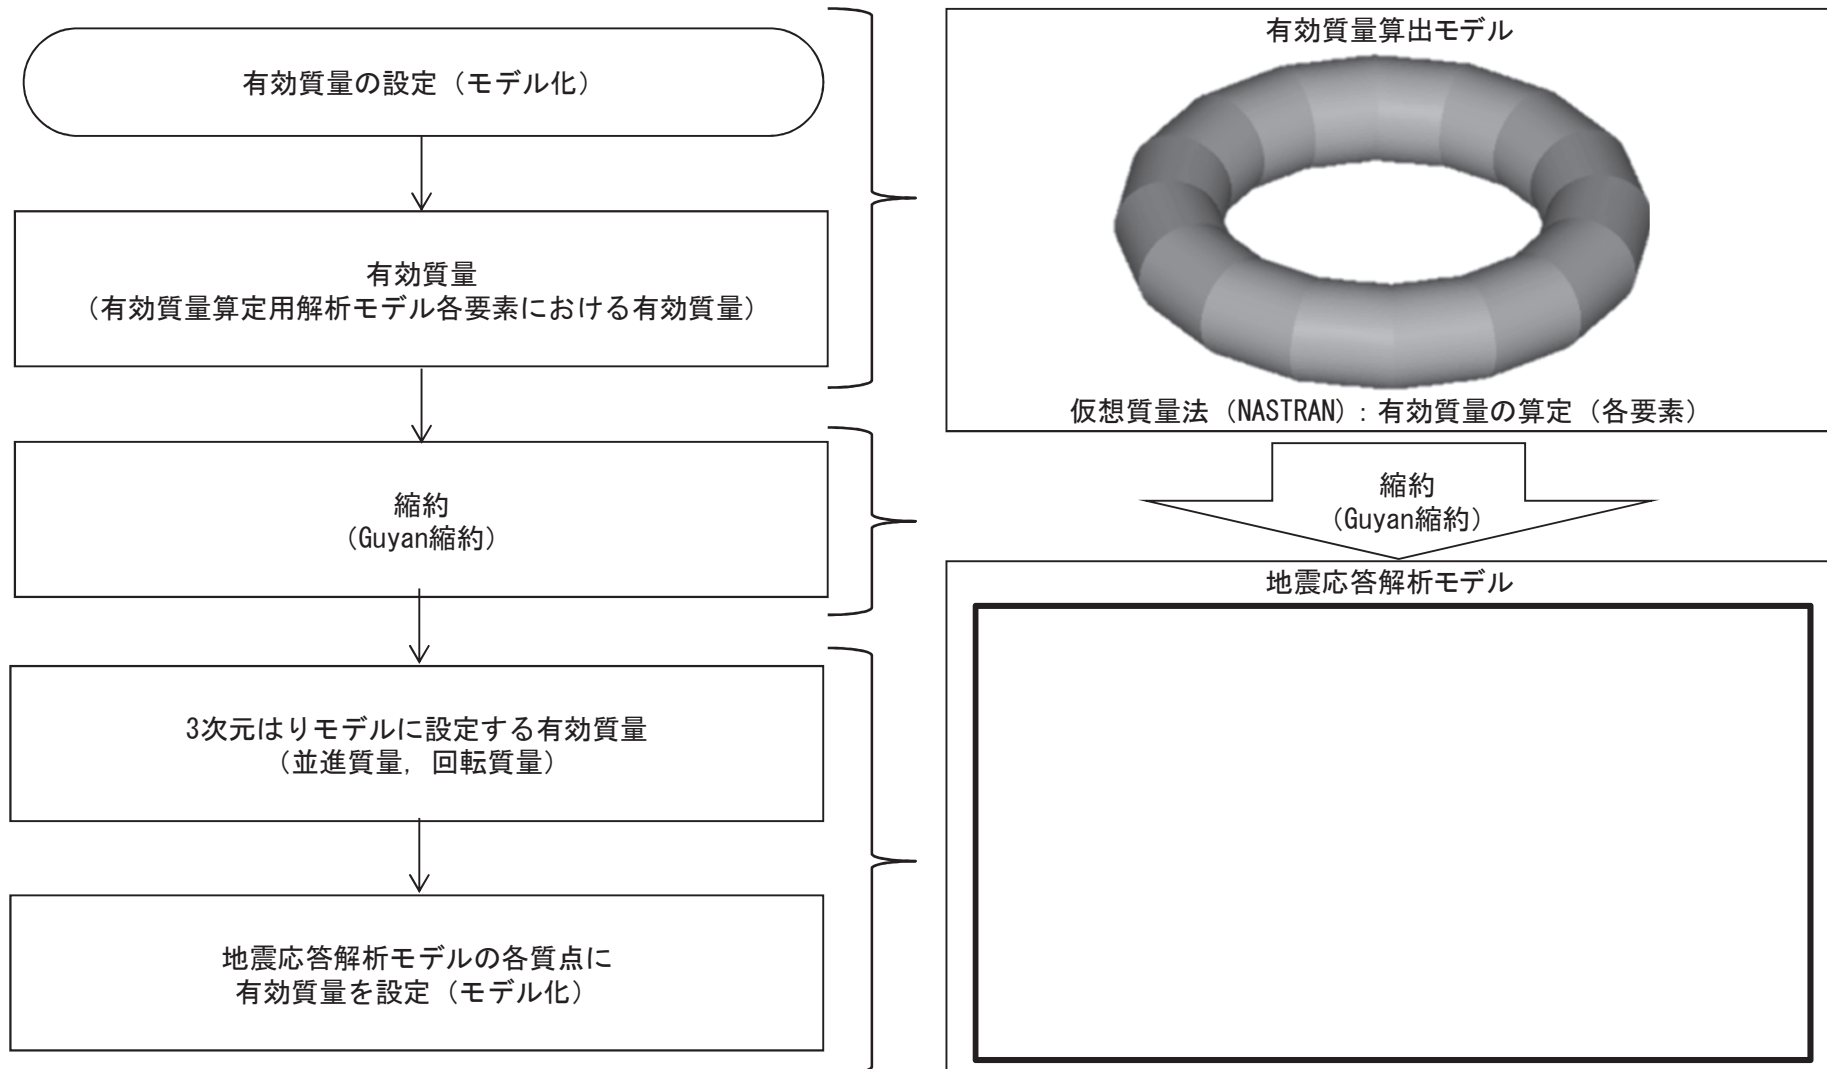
有効質量の設定（モデル化）

有効質量
（有効質量算定用解析モデル各要素における有効質量）

縮約
（Guyan縮約）

3次元はりモデルに設定する有効質量
（並進質量，回転質量）

地震応答解析モデルの各質点に
有効質量を設定（モデル化）

有効質量算出モデル

仮想質量法（NASTRAN）：有効質量の算定（各要素）

縮約
（Guyan縮約）

地震応答解析モデル